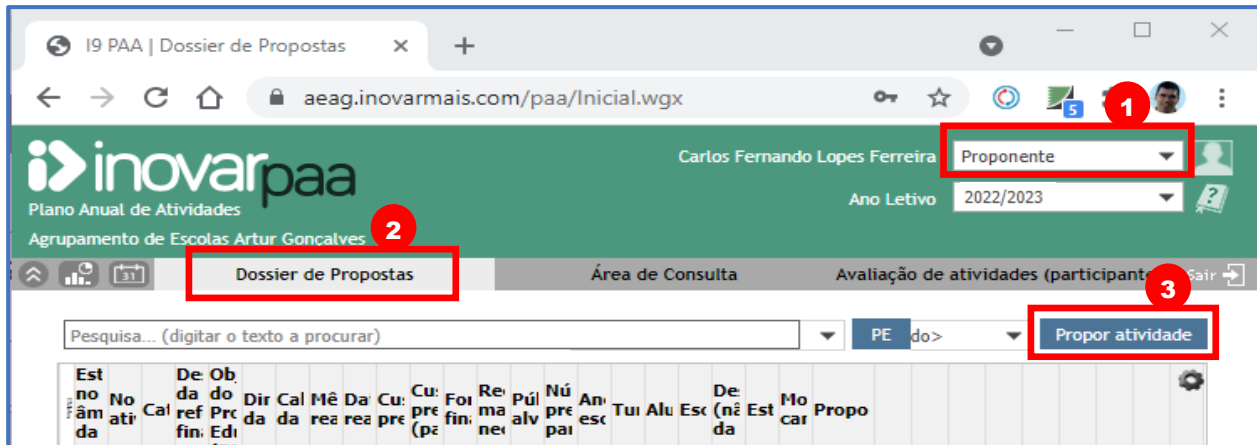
I9 PAA | Dossier de Propostas

aeag.inovarmais.com/paa/Inicial.wgx

5

1

inovarpaa
Plano Anual de Atividades
Agrupamento de Escolas Artur Gonçalves

Carlos Fernando Lopes Ferreira
Proponente
Ano Letivo
2022/2023

2

Dossier de Propostas
Área de Consulta
Avaliação de atividades (participante
Sair

3

Pesquisa... (digitar o texto a procurar)
PE
do>
Propor atividade

| Est no âm da | No ati | Cal | De da ref fin | Ob do Pro Edu | Dir da | Cal da | Mê rea | Da rea | Cu pre | Cu pre (pa | Fo fin | Re ma ne | Pú alv | Nú pre pa | An esc | Tu | Alu | Esc | De (nã da | Est | Mo car | Propo |
|---|---|---|---|---|---|---|---|---|---|---|---|---|---|---|---|---|---|---|---|---|---|---|